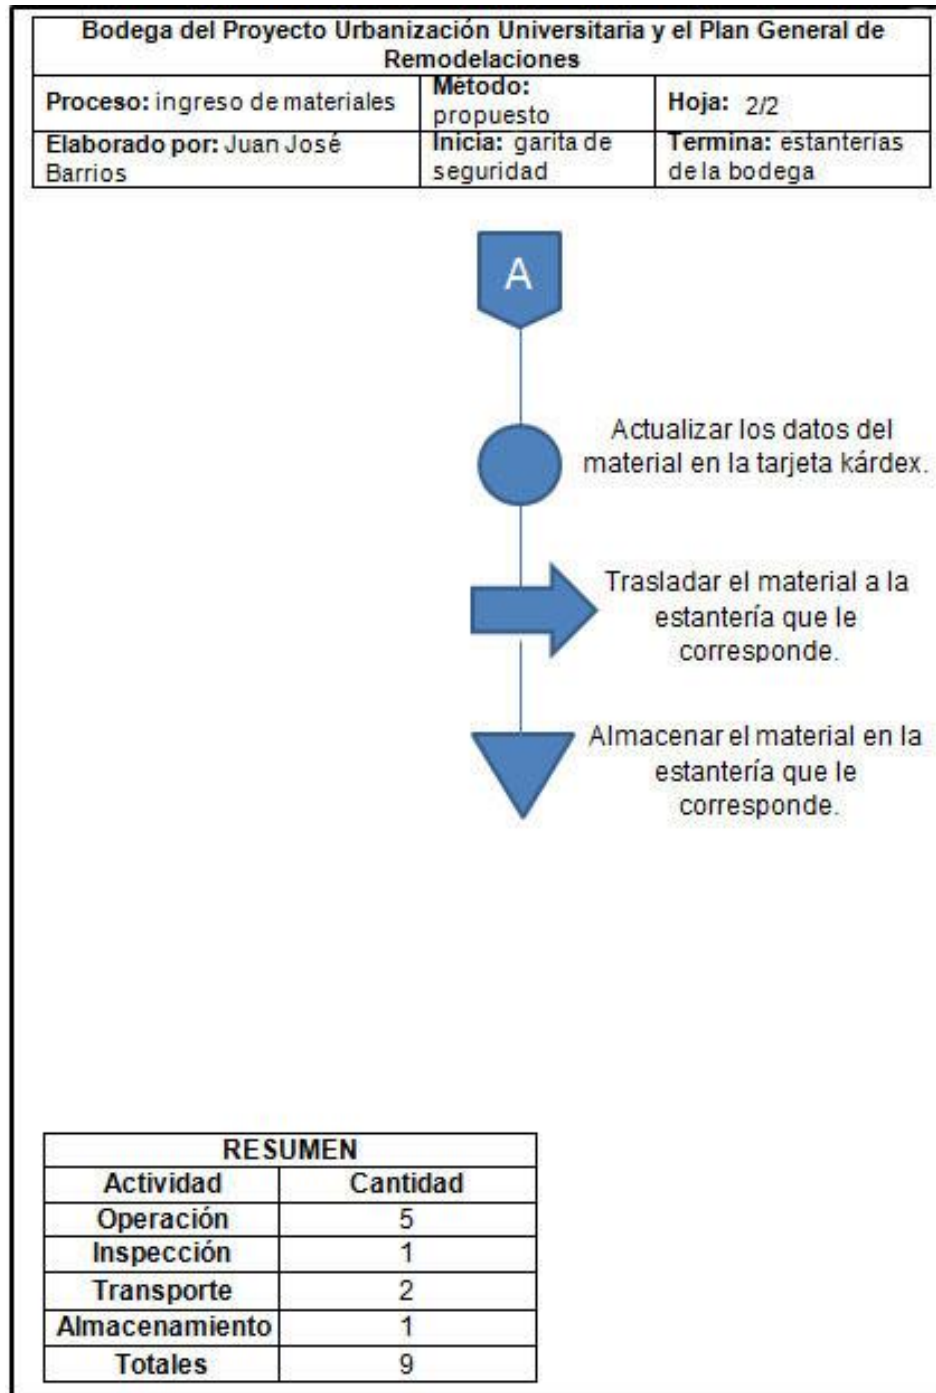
| Bodega del Proyecto Urbanización Universitaria y el Plan General de Remodelaciones | | |
|---|---|---|
| **Proceso:** ingreso de materiales | **Método:** propuesto | **Hoja:** 2/2 |
| **Elaborado por:** Juan José Barrios | **Inicia:** garita de seguridad | **Termina:** estanterías de la bodega |

A

Actualizar los datos del material en la tarjeta kárdex.

Trasladar el material a la estantería que le corresponde.

Almacenar el material en la estantería que le corresponde.

| RESUMEN | |
|---|---|
| Actividad | Cantidad |
| Operación | 5 |
| Inspección | 1 |
| Transporte | 2 |
| Almacenamiento | 1 |
| Totales | 9 |